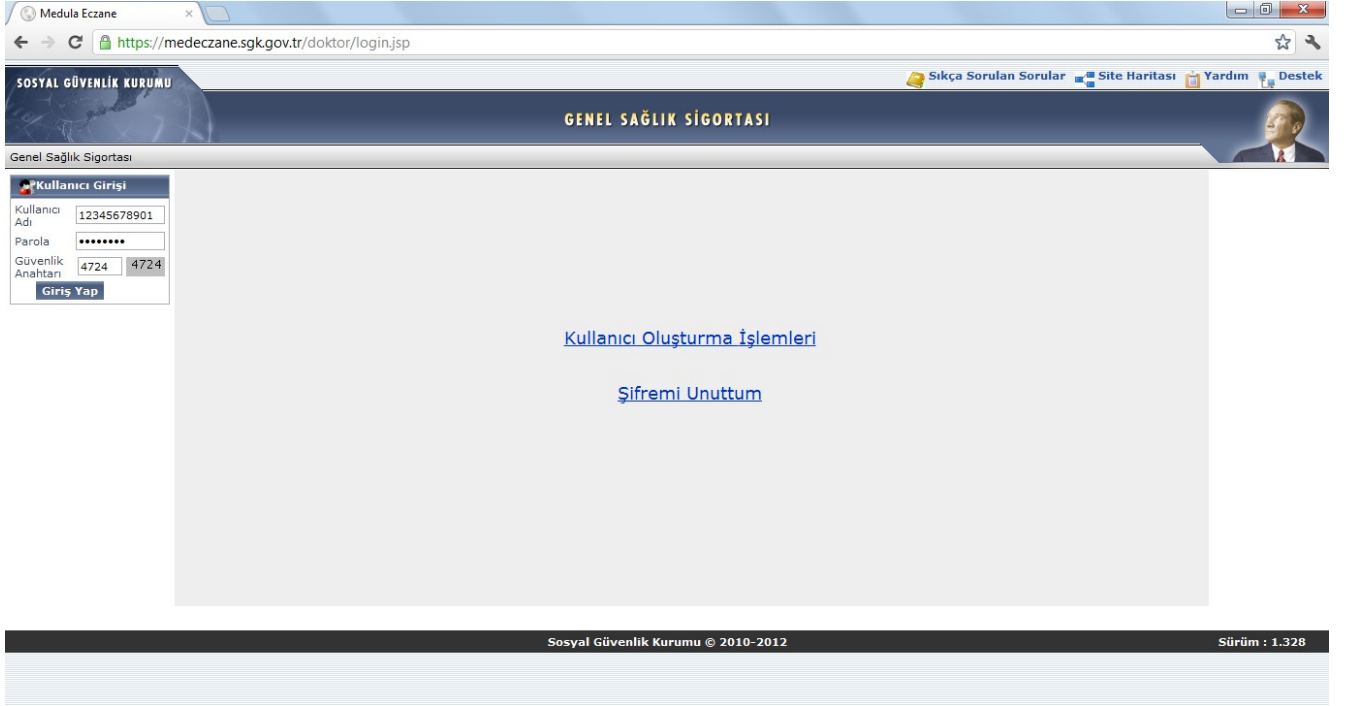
Medula Eczane

https://medeczane.sgk.gov.tr/doktor/login.jsp

SOSYAL GÜVENLİK KURUMU

Sıkça Sorulan Sorular Site Haritası Yardım Destek

GENEL SAĞLIK SİGORTASI

Genel Sağlık Sigortası

Kullanıcı Girişi

Kullanıcı Adı 12345678901

Parola ••••••••

Güvenlik Anahtarı 4724 4724

Giriş Yap

Kullanıcı Oluşturma İşlemleri

Şifremi Unuttum

Sosyal Güvenlik Kurumu © 2010-2012

Sürüm : 1.328